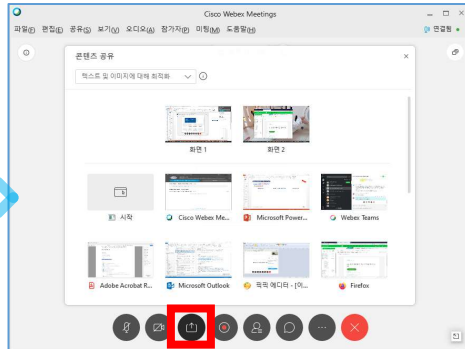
Cisco Webex Meetings

파일(F) 편집(E) 공유(S) 보기(V) 오디오(A) 참가자(P) 미팅(M) 도움말(H)

연결됨

콘텐츠 공유

텍스트 및 이미지에 대해 최적화

화면 1

화면 2

시작

Cisco Webex Me...

Microsoft Power...

Webex Teams

Adobe Acrobat R...

Microsoft Outlook

픽픽 에디터 - [이...

Firefox